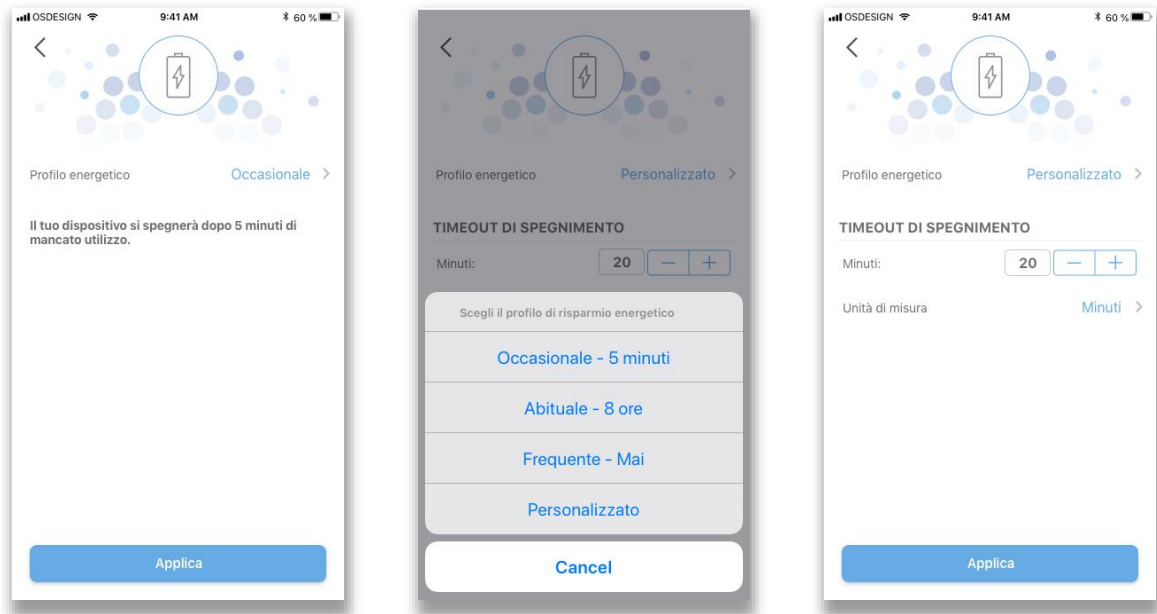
OSDESIGN 9:41 AM 60 %

<

Profilo energetico Occasionale >

Il tuo dispositivo si spegnerà dopo 5 minuti di mancato utilizzo.

Applica

<

Profilo energetico Personalizzato >

TIMEOUT DI SPEGNIMENTO

Minuti: 20 − +

Scegli il profilo di risparmio energetico

Occasionale - 5 minuti

Abituale - 8 ore

Frequente - Mai

Personalizzato

Cancel

OSDESIGN 9:41 AM 60 %

<

Profilo energetico Personalizzato >

TIMEOUT DI SPEGNIMENTO

Minuti: 20 − +

Unità di misura Minuti >

Applica